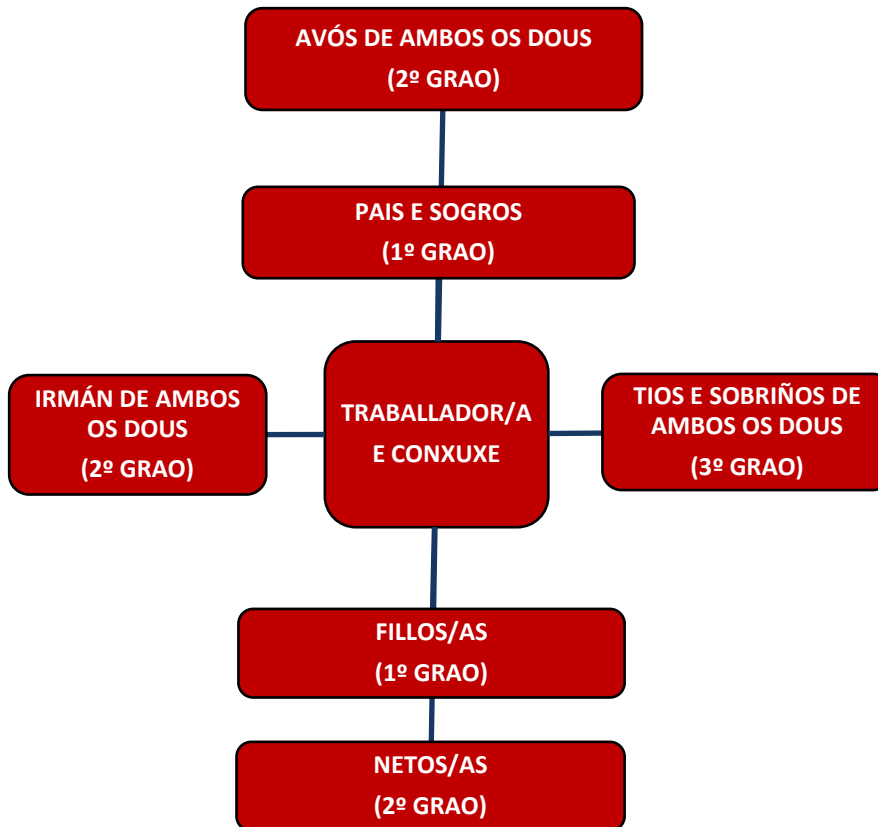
AVÓS DE AMBOS OS DOUS
(2º GRAO)

PAIS E SOGROS
(1º GRAO)

IRMÁN DE AMBOS OS DOUS
(2º GRAO)

TRABALLADOR/A E CONXUXE

TIOS E SOBRIÑOS DE AMBOS OS DOUS
(3º GRAO)

FILLOS/AS
(1º GRAO)

NETOS/AS
(2º GRAO)